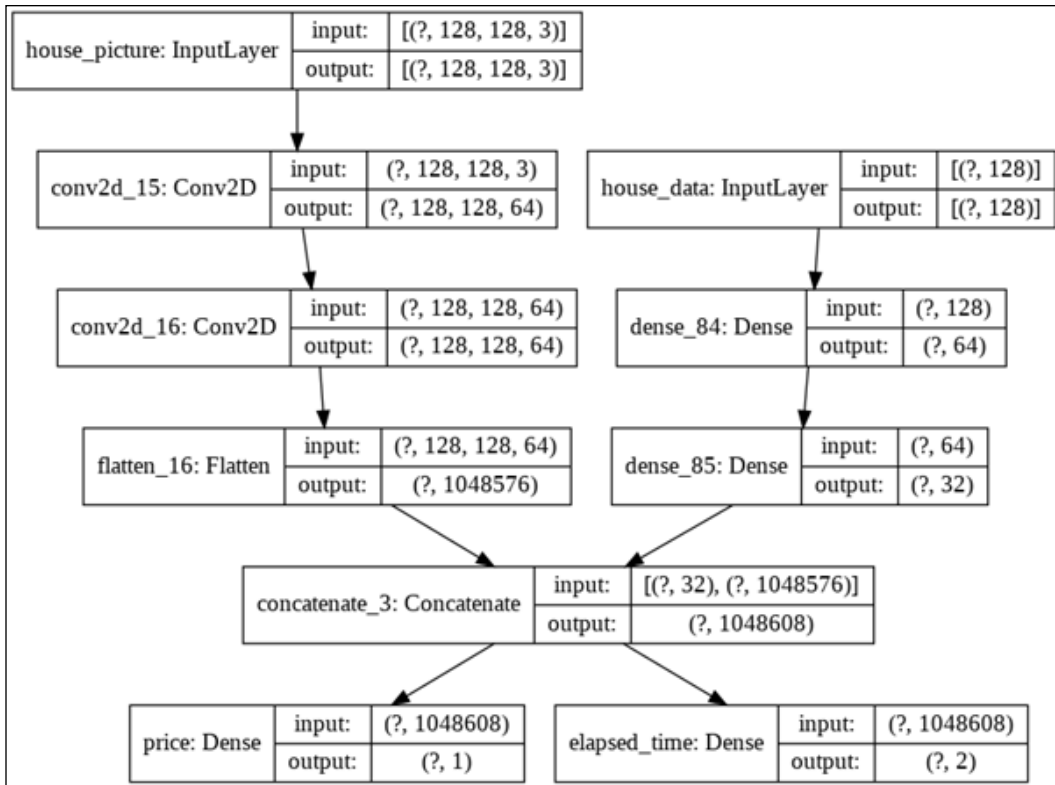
| house_picture: InputLayer | input: | [(?, 128, 128, 3)] |
|---|---|---|
| | output: | [(?, 128, 128, 3)] |

| conv2d_15: Conv2D | input: | (?, 128, 128, 3) |
|---|---|---|
| | output: | (?, 128, 128, 64) |

| house_data: InputLayer | input: | [(?, 128)] |
|---|---|---|
| | output: | [(?, 128)] |

| conv2d_16: Conv2D | input: | (?, 128, 128, 64) |
|---|---|---|
| | output: | (?, 128, 128, 64) |

| dense_84: Dense | input: | (?, 128) |
|---|---|---|
| | output: | (?, 64) |

| flatten_16: Flatten | input: | (?, 128, 128, 64) |
|---|---|---|
| | output: | (?, 1048576) |

| dense_85: Dense | input: | (?, 64) |
|---|---|---|
| | output: | (?, 32) |

| concatenate_3: Concatenate | input: | [(?, 32), (?, 1048576)] |
|---|---|---|
| | output: | (?, 1048608) |

| price: Dense | input: | (?, 1048608) |
|---|---|---|
| | output: | (?, 1) |

| elapsed_time: Dense | input: | (?, 1048608) |
|---|---|---|
| | output: | (?, 2) |